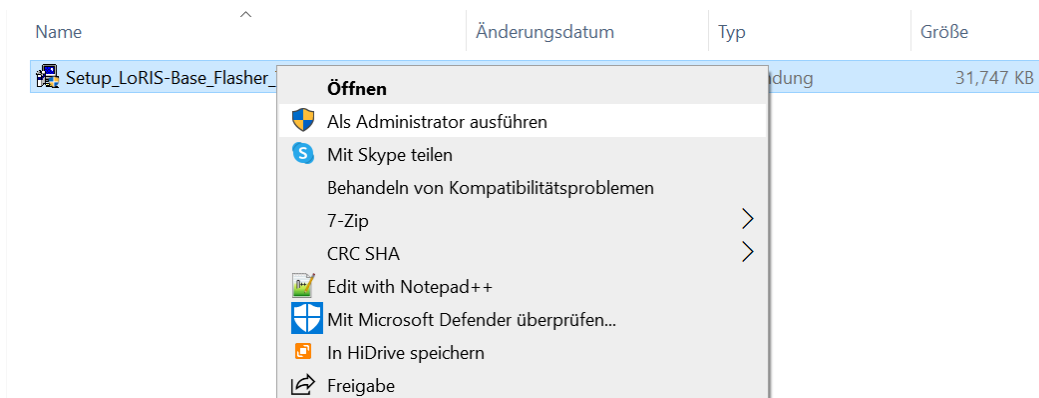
| Name | Änderungsdatum | Typ | Größe |
|---|---|---|---|
| Setup_LoRIS-Base_Flasher_ | | dung | 31,747 KB |

Öffnen
Als Administrator ausführen
Mit Skype teilen
Behandeln von Kompatibilitätsproblemen
7-Zip
CRC SHA
Edit with Notepad++
Mit Microsoft Defender überprüfen...
In HiDrive speichern
Freigabe